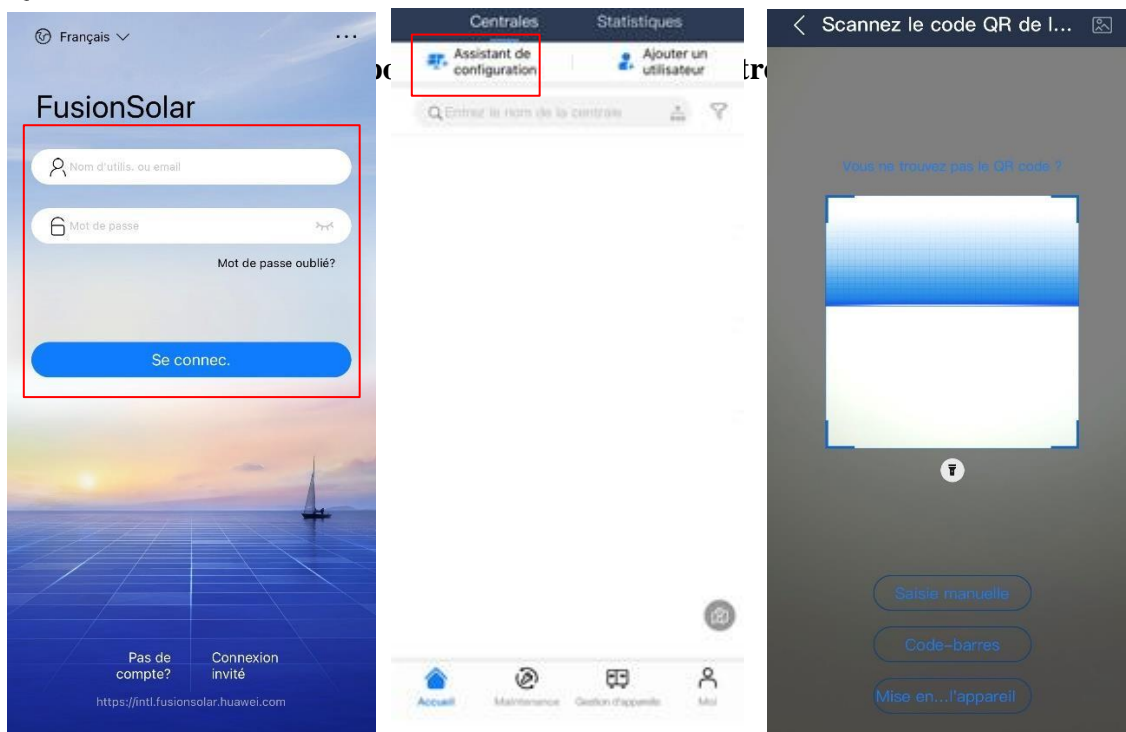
Français

FusionSolar

Nom d'utilis. ou email

Mot de passe

Mot de passe oublié?

Se connec.

Pas de compte?

Connexion invité

https://intl.fusionsolar.huawei.com

Centrales

Statistiques

Assistant de configuration

Ajouter un utilisateur

Entrez le nom de la centrale

Accueil

Maintenance

Gestion d'appareils

Moi

Scannez le code QR de l...

Vous ne trouvez pas le QR code ?

Saisie manuelle

Code-barres

Mise en...l'appareil